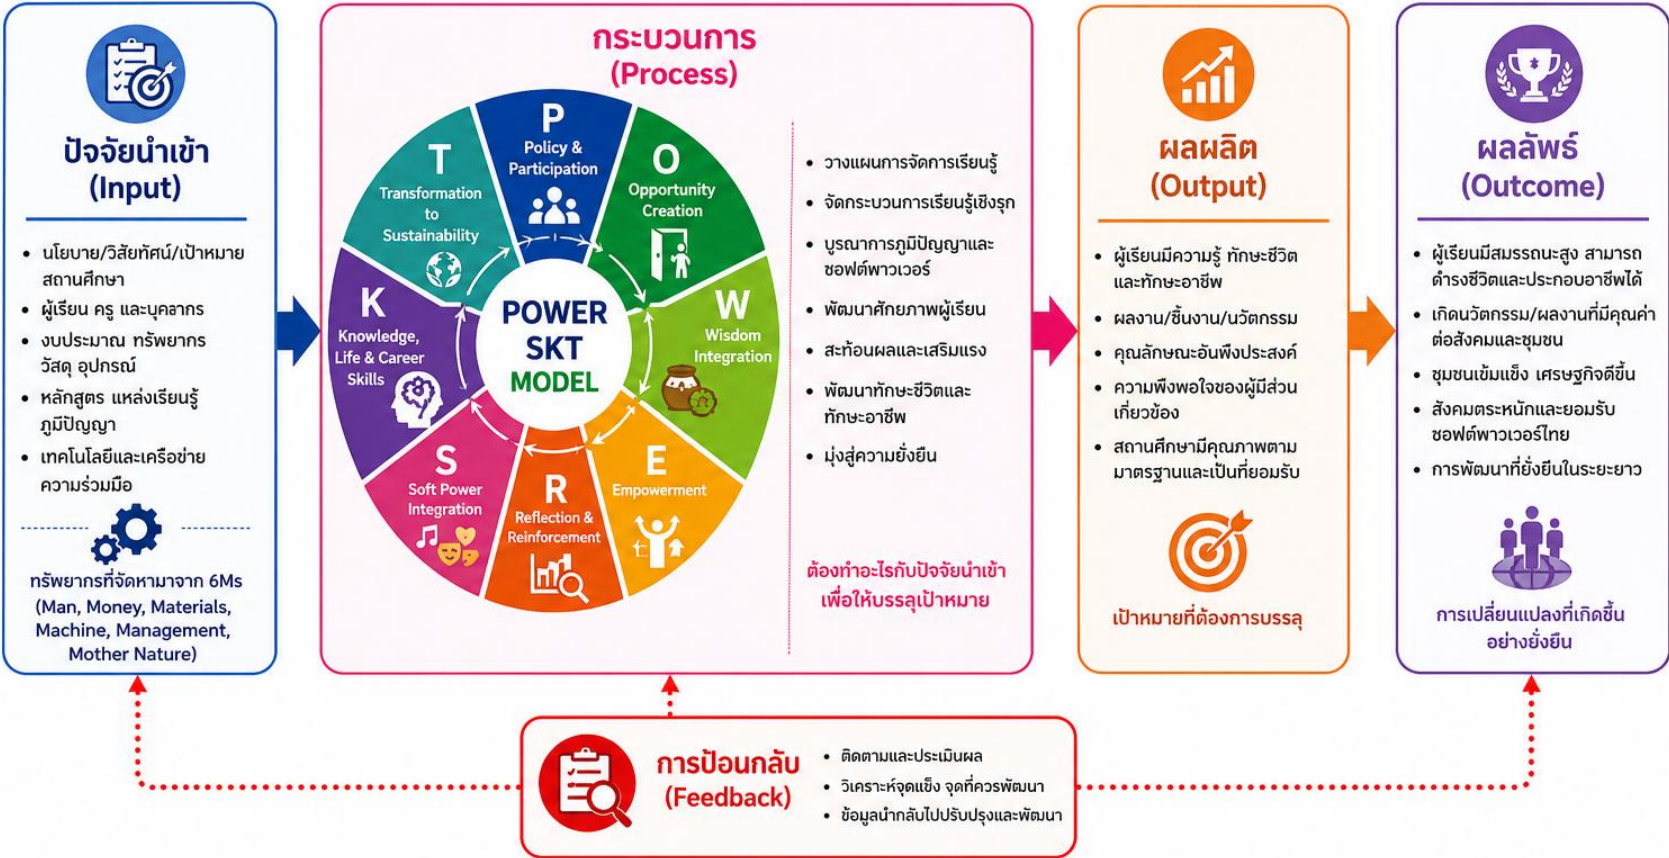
ปัจจัยนำเข้า
(Input)

- นโยบาย/วิสัยทัศน์/เป้าหมายสถานศึกษา
- ผู้เรียน ครู และบุคลากร
- งบประมาณ ทรัพยากร วัสดุ อุปกรณ์
- หลักสูตร แหล่งเรียนรู้ ภูมิปัญญา
- เทคโนโลยีและเครือข่ายความร่วมมือ

ทรัพยากรที่จัดหามาจาก 6Ms
(Man, Money, Materials, Machine, Management, Mother Nature)

กระบวนการ
(Process)

P
Policy & Participation

O
Opportunity Creation

W
Wisdom Integration

E
Empowerment

R
Reflection & Reinforcement

S
Soft Power Integration

K
Knowledge, Life & Career Skills

T
Transformation to Sustainability

POWER SKT MODEL

- วางแผนการจัดการเรียนรู้
- จัดกระบวนการเรียนรู้เชิงรุก
- บูรณาการภูมิปัญญาและซอฟต์พาวเวอร์
- พัฒนาศักยภาพผู้เรียน
- สะท้อนผลและเสริมแรง
- พัฒนาทักษะชีวิตและทักษะอาชีพ
- มุ่งสู่ความยั่งยืน

ต้องทำอะไรกับปัจจัยนำเข้า เพื่อให้บรรลุเป้าหมาย

ผลผลิต
(Output)

- ผู้เรียนมีความรู้ ทักษะชีวิต และทักษะอาชีพ
- ผลงาน/ชิ้นงาน/นวัตกรรม
- คุณลักษณะอันพึงประสงค์
- ความพึงพอใจของผู้มีส่วนเกี่ยวข้อง
- สถานศึกษามีคุณภาพตามมาตรฐานและเป็นที่ยอมรับ

เป้าหมายที่ต้องการบรรลุ

ผลลัพธ์
(Outcome)

- ผู้เรียนมีสมรรถนะสูง สามารถดำรงชีวิตและประกอบอาชีพได้
- เกิดนวัตกรรม/ผลงานที่มีคุณค่าต่อสังคมและชุมชน
- ชุมชนเข้มแข็ง เศรษฐกิจดีขึ้น
- สังคมตระหนักและยอมรับซอฟต์พาวเวอร์ไทย
- การพัฒนาที่ยั่งยืนในระยะยาว

การเปลี่ยนแปลงที่เกิดขึ้นอย่างยั่งยืน

การป้อนกลับ
(Feedback)

- ติดตามและประเมินผล
- วิเคราะห์จุดแข็ง จุดที่ควรพัฒนา
- ข้อมูลนำกลับไปปรับปรุงและพัฒนา